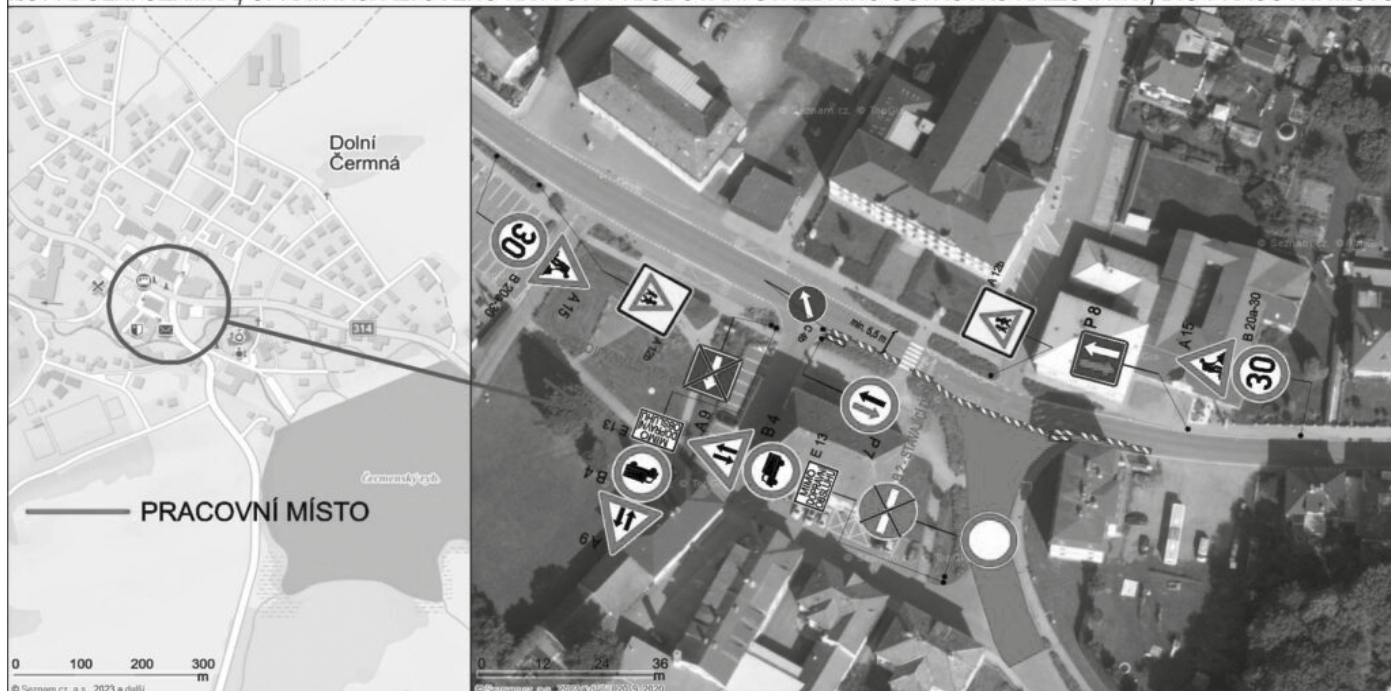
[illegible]

Dolní Čermná

314

Čermenský ryb.

PRACOVNÍ MÍSTO

0 100 200 300 m

© Seznam.cz, a.s., 2023 a další

30

B 20a-30

A 15

A 12b

C 4a

min. 5,5 m

A 12b

P 8

A 15

B 20a-30

30

B 4

A 9

E 13

MIMO DOPRAVNÍ OBSLUHY

A 9

B 4

E 13

MIMO DOPRAVNÍ OBSLUHY

P 7

Z 2 STAVENIŠTĚ

0 12 24 36 m

© Seznam.cz, a.s., 2023 a další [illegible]